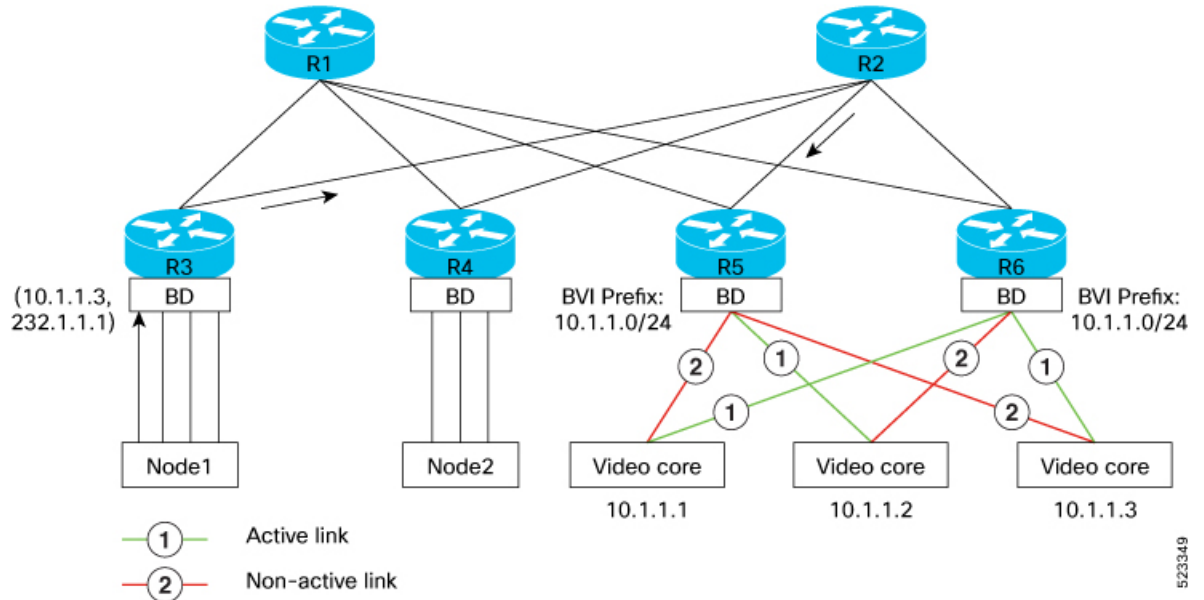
R1
R2
R3
R4
R5
R6
(10.1.1.3, 232.1.1.1)
BD
BD
BVI Prefix: 10.1.1.0/24
BD
BD
BVI Prefix: 10.1.1.0/24
2
1
2
1
1
2
Node1
Node2
Video core
10.1.1.1
Video core
10.1.1.2
Video core
10.1.1.3
1 Active link
2 Non-active link
523349